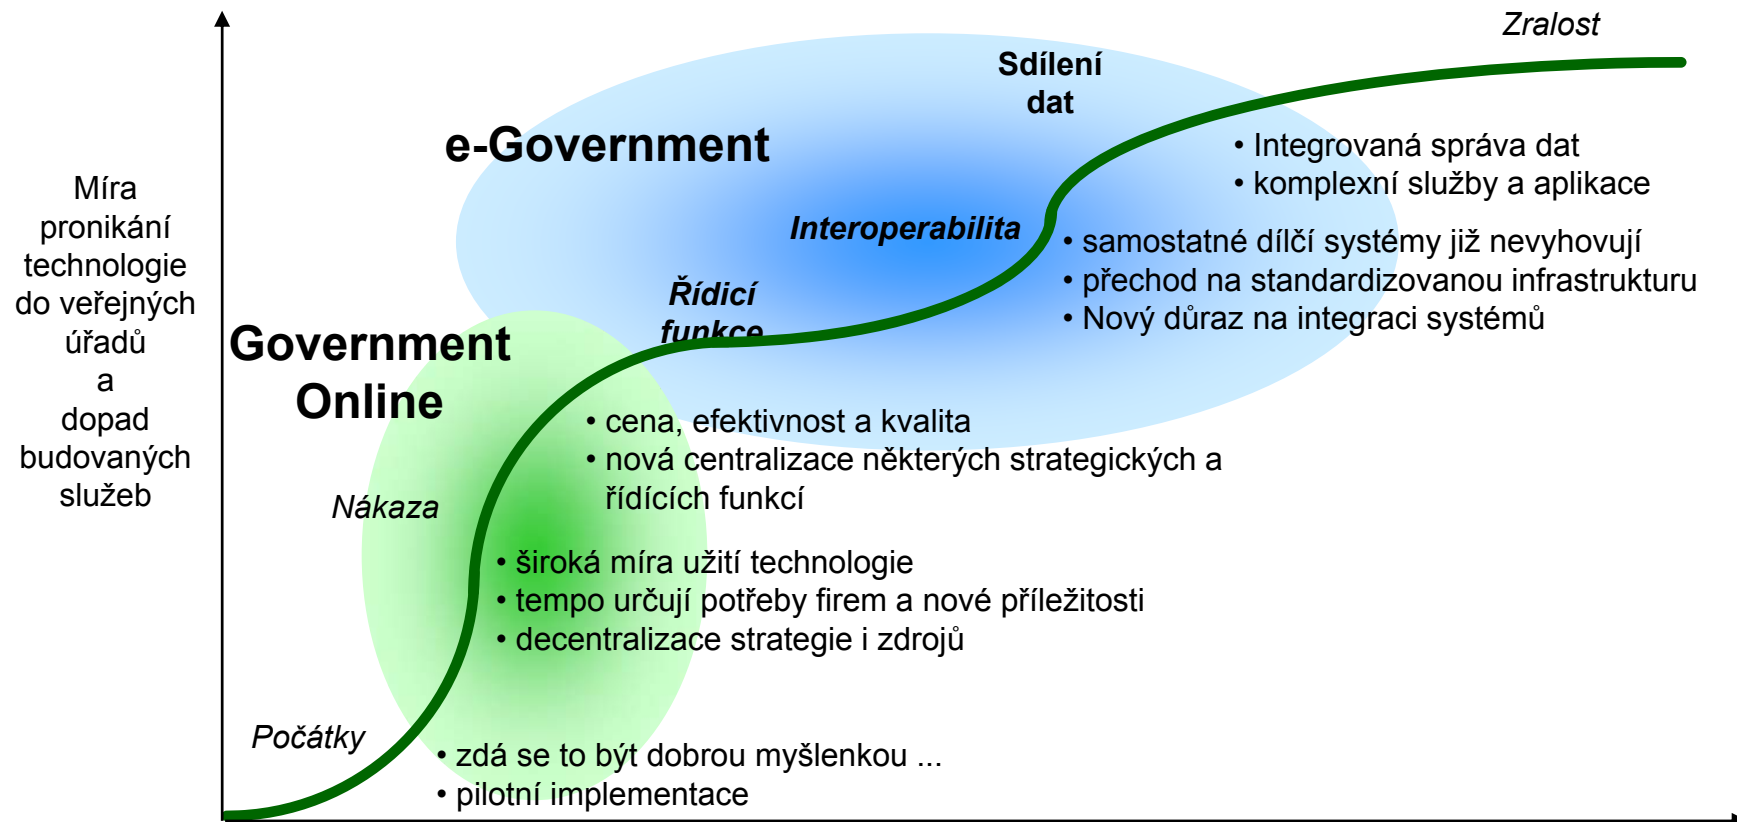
Míra pronikání technologie do veřejných úřadů a dopad budovaných služeb

Zralost

Sdílení dat

e-Government

• Integrovaná správa dat
• komplexní služby a aplikace

Interoperabilita

• samostatné dílčí systémy již nevyhovují
• přechod na standardizovanou infrastrukturu
• Nový důraz na integraci systémů

Řídicí funkce

Government Online

• cena, efektivnost a kvalita
• nová centralizace některých strategických a řídících funkcí

Nákaza

• široká míra užití technologie
• tempo určují potřeby firem a nové příležitosti
• decentralizace strategie i zdrojů

Počátky

• zdá se to být dobrou myšlenkou ...
• pilotní implementace